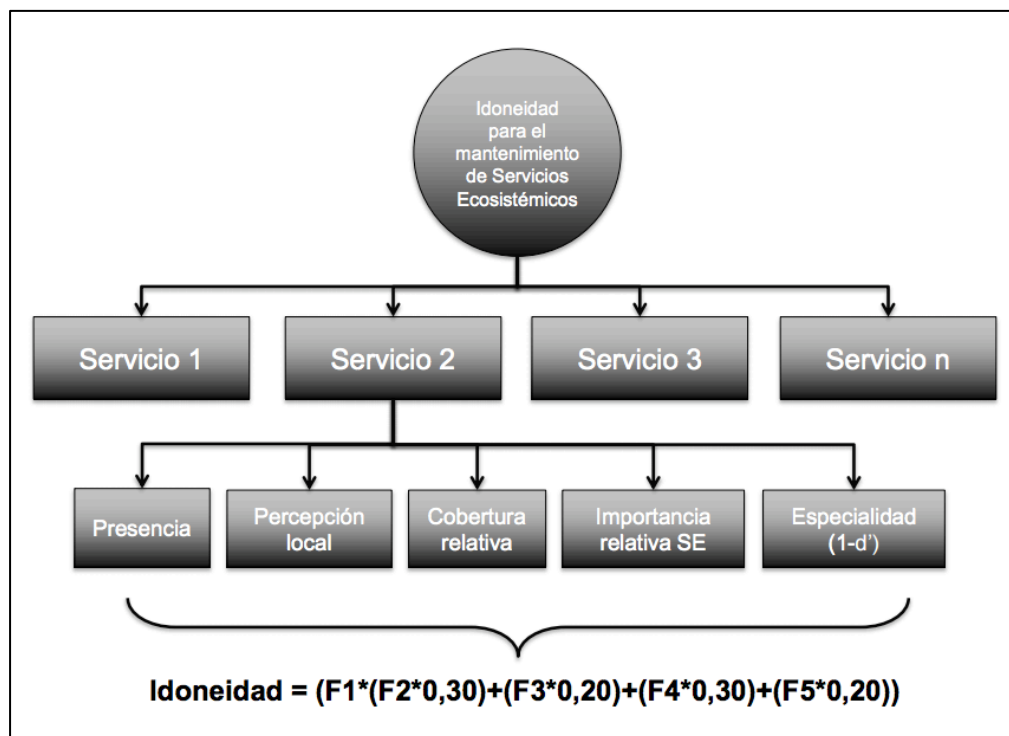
Idoneidad para el mantenimiento de Servicios Ecosistémicos

Servicio 1

Servicio 2

Servicio 3

Servicio n

Presencia

Percepción local

Cobertura relativa

Importancia relativa SE

Especialidad (1-d')

Idoneidad = (F1*(F2*0,30)+(F3*0,20)+(F4*0,30)+(F5*0,20))